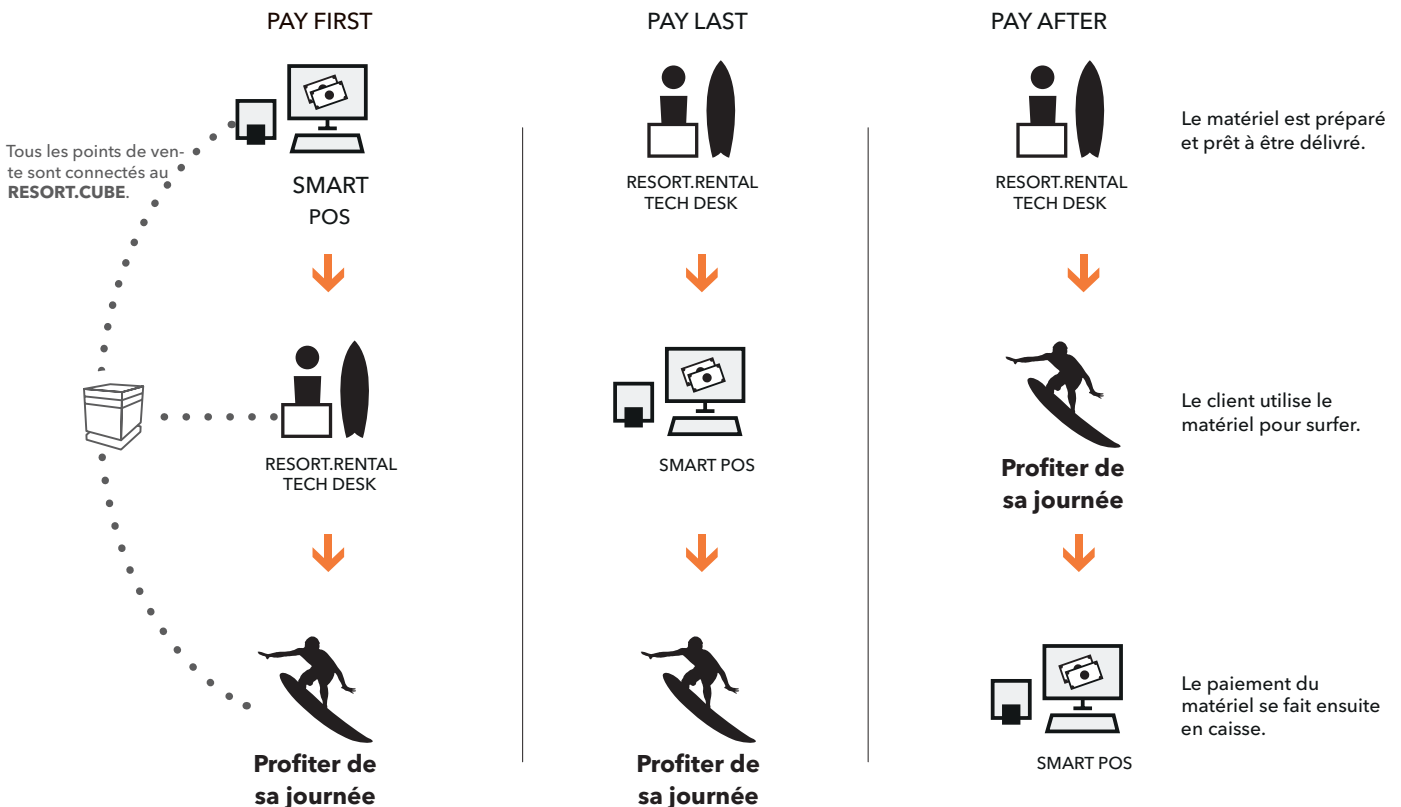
PAY FIRST

Tous les points de vente sont connectés au **RESORT.CUBE**.

SMART POS

RESORT.RENTAL TECH DESK

**Profiter de sa journée**

PAY LAST

RESORT.RENTAL TECH DESK

SMART POS

**Profiter de sa journée**

PAY AFTER

RESORT.RENTAL TECH DESK

Le matériel est préparé et prêt à être délivré.

**Profiter de sa journée**

Le client utilise le matériel pour surfer.

SMART POS

Le paiement du matériel se fait ensuite en caisse.